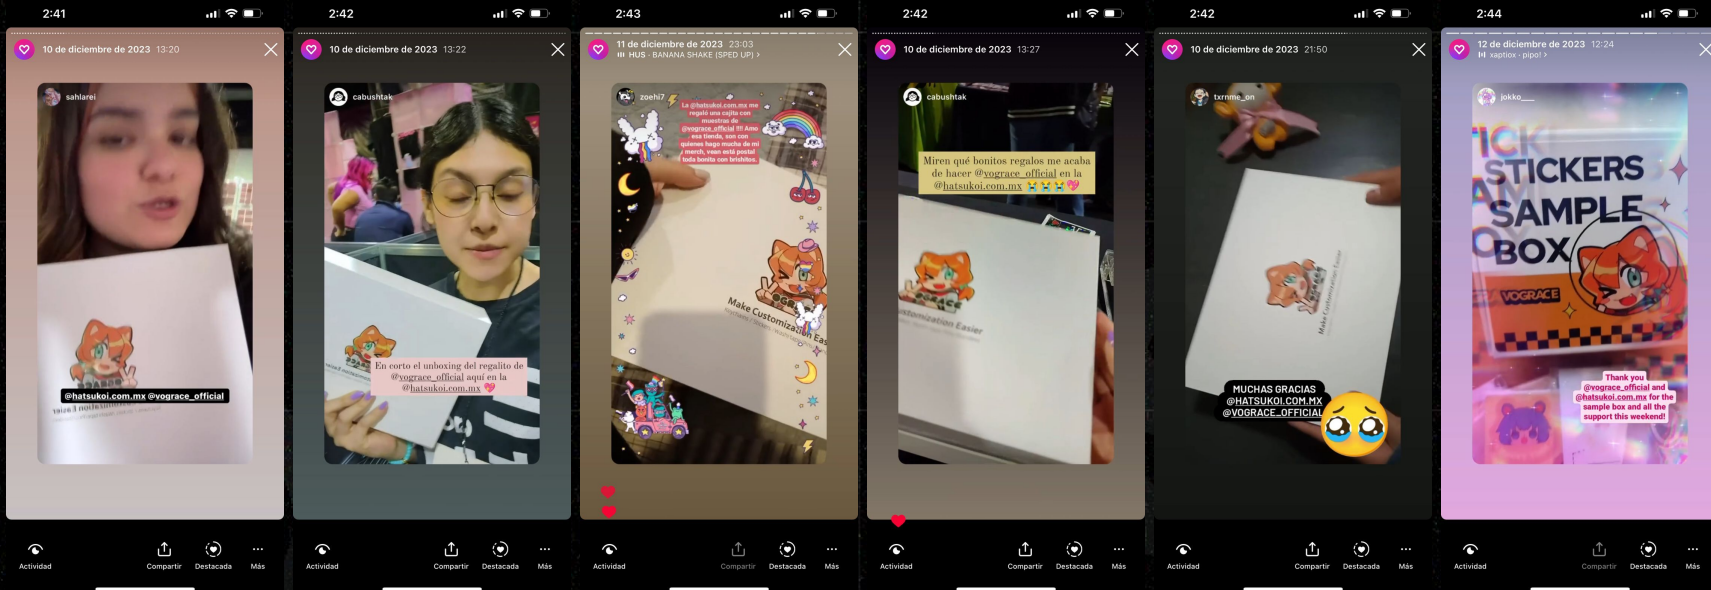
2:41

10 de diciembre de 2023 13:20

sahlarei

@hatsukoi.com.mx @vograce_official

Actividad Compartir Destacada Más

2:42

10 de diciembre de 2023 13:22

cabushtak

En corto el unboxing del regalito de @vograce_official aquí en la @hatsukoi.com.mx 💖

Actividad Compartir Destacada Más

2:43

11 de diciembre de 2023 23:03
HUS · BANANA SHAKE (SPED UP) >

zoehi7

La @hatsukoi.com.mx me regaló una cajita con muestras de @vograce_official !!! Amo esa tienda, son con quienes hago mucha de mi merch, vean está posta! toda bonita con brishitos.

Make Customization Eas

Actividad Compartir Destacada Más

2:42

10 de diciembre de 2023 13:27

cabushtak

Miren qué bonitos regalos me acaba de hacer @vograce_official en la @hatsukoi.com.mx 😭😭😭💖

Actividad Compartir Destacada Más

2:42

10 de diciembre de 2023 21:50

txrnme_on

MUCHAS GRACIAS @HATSUKOI.COM.MX @VOGRACE_OFFICIAL

Actividad Compartir Destacada Más

2:44

12 de diciembre de 2023 12:24
xaptiox · pipol >

jokko___

STICKERS SAMPLE BOX

VOGRACE

Thank you @vograce_official and @hatsukoi.com.mx for the sample box and all the support this weekend!

Actividad Compartir Destacada Más